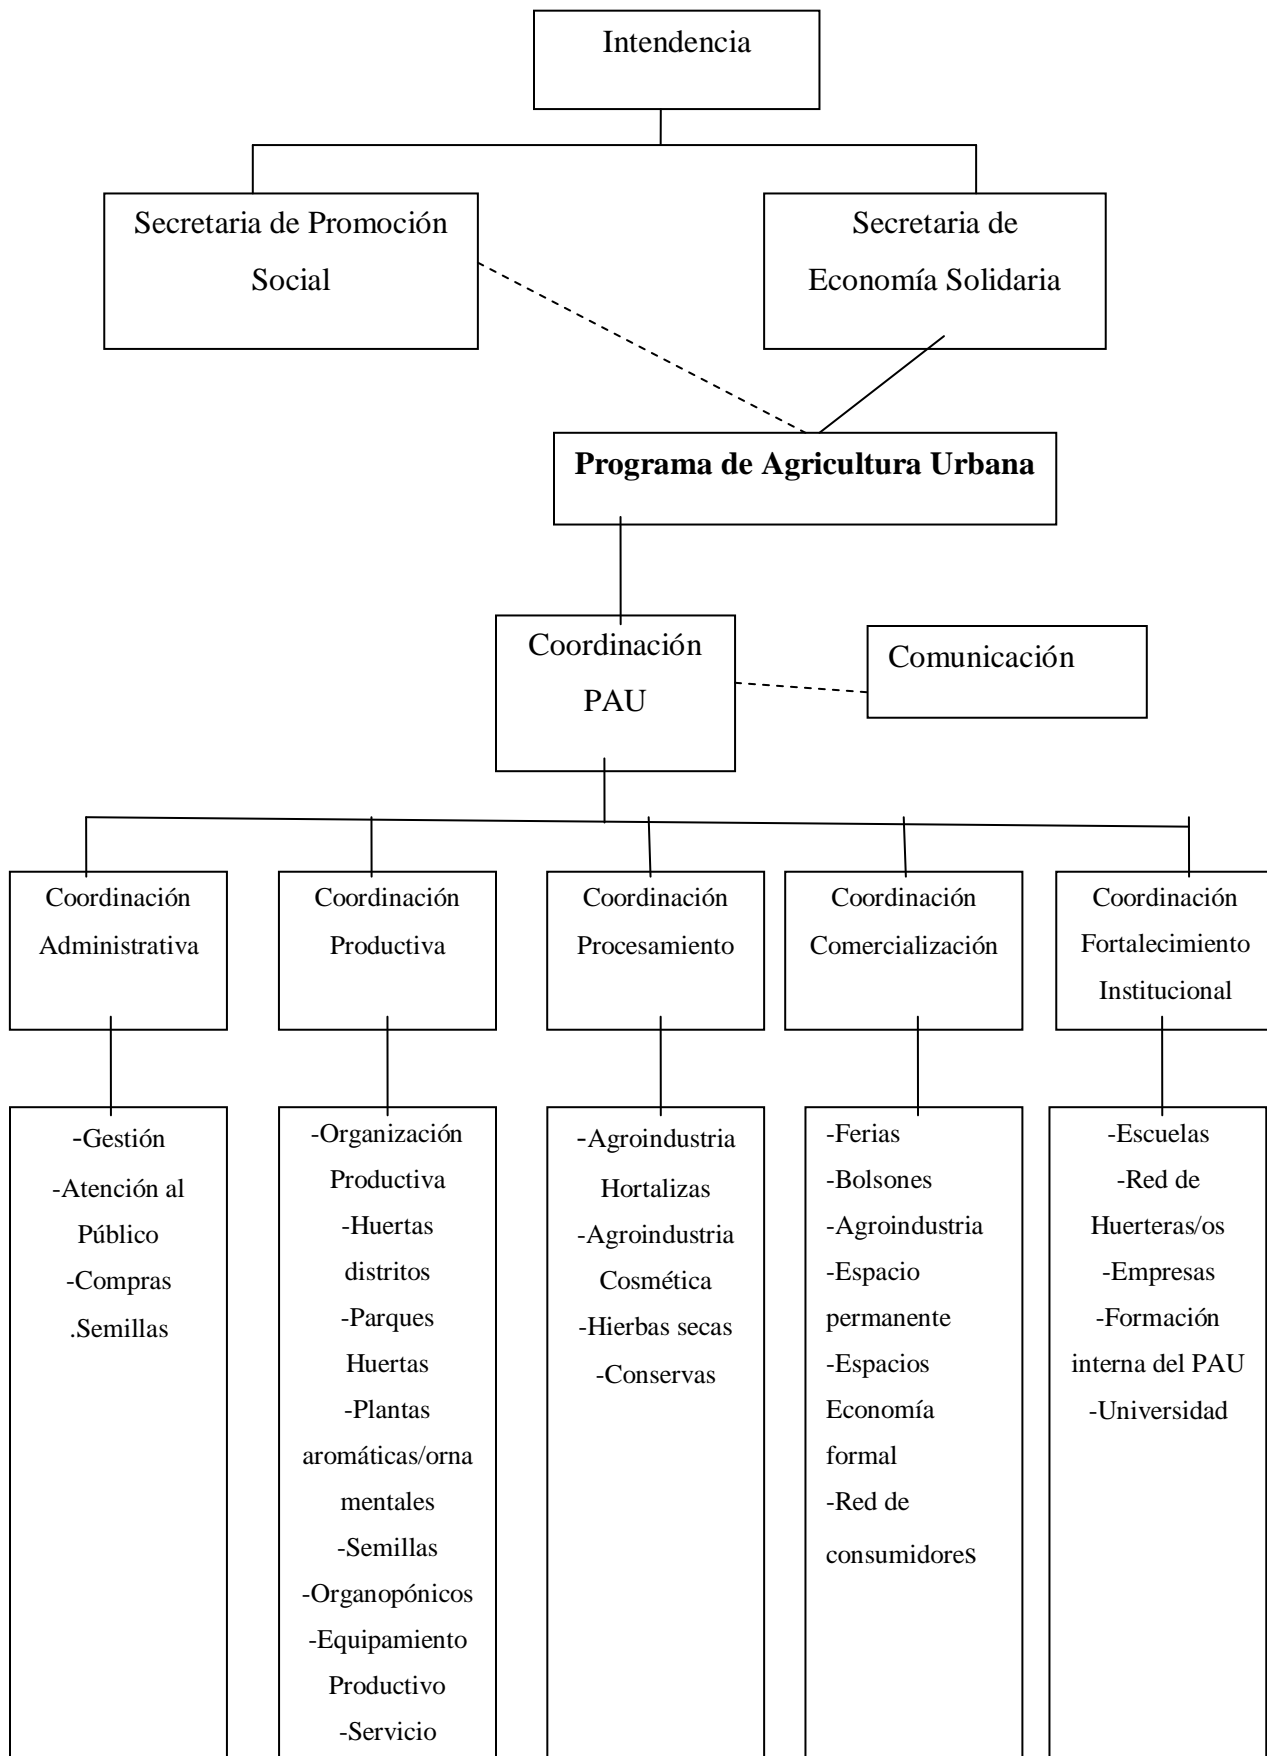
Intendencia

Secretaria de Promoción Social

Secretaria de Economía Solidaria

**Programa de Agricultura Urbana**

Coordinación PAU

Comunicación

Coordinación Administrativa

Coordinación Productiva

Coordinación Procesamiento

Coordinación Comercialización

Coordinación Fortalecimiento Institucional

-Gestión
-Atención al Público
-Compras
.Semillas

-Organización Productiva
-Huertas distritos
-Parques Huertas
-Plantas aromáticas/ornamentales
-Semillas
-Organopónicos
-Equipamiento Productivo
-Servicio

-Agroindustria Hortalizas
-Agroindustria Cosmética
-Hierbas secas
-Conservas

-Ferias
-Bolsones
-Agroindustria
-Espacio permanente
-Espacios Economía formal
-Red de consumidoreS

-Escuelas
-Red de Huerteras/os
-Empresas
-Formación interna del PAU
-Universidad